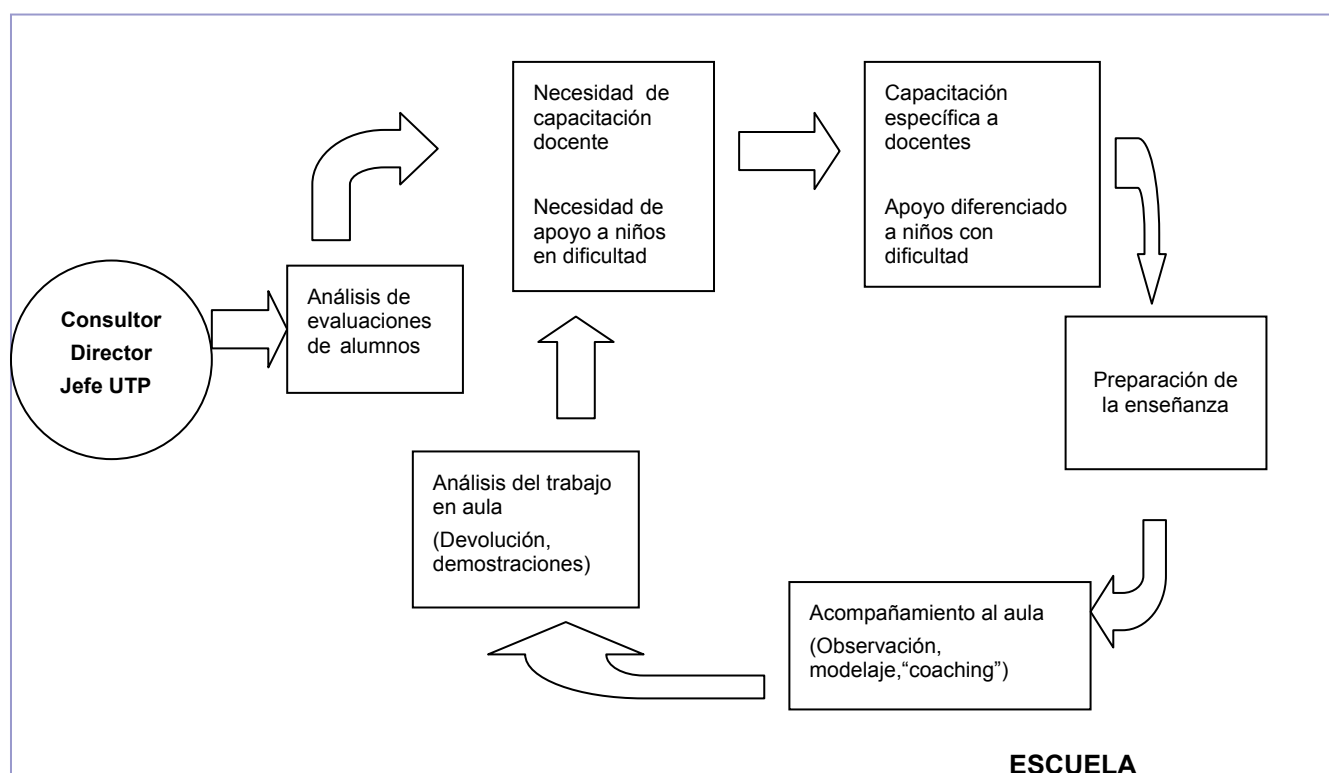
Consultor
Director
Jefe UTP

Análisis de evaluaciones de alumnos

Necesidad de capacitación docente

Necesidad de apoyo a niños en dificultad

Capacitación específica a docentes

Apoyo diferenciado a niños con dificultad

Preparación de la enseñanza

Acompañamiento al aula

(Observación, modelaje,"coaching")

Análisis del trabajo en aula

(Devolución, demostraciones)

ESCUELA